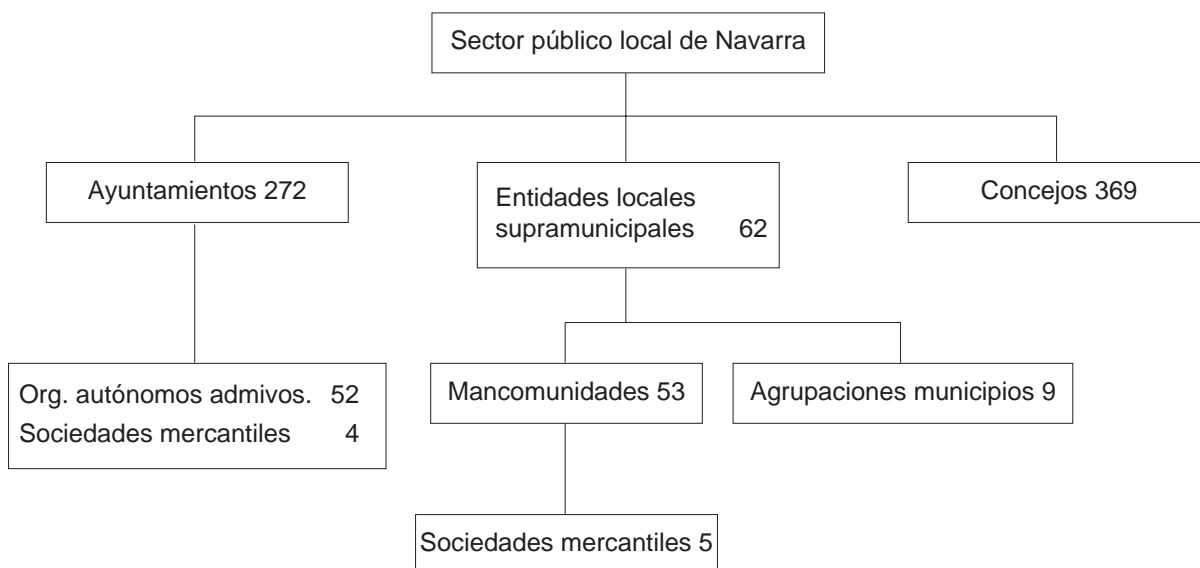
Sector público local de Navarra

Ayuntamientos 272

Entidades locales supramunicipales 62

Concejos 369

Org. autónomos admivos. 52
Sociedades mercantiles 4

Mancomunidades 53

Agrupaciones municipios 9

Sociedades mercantiles 5